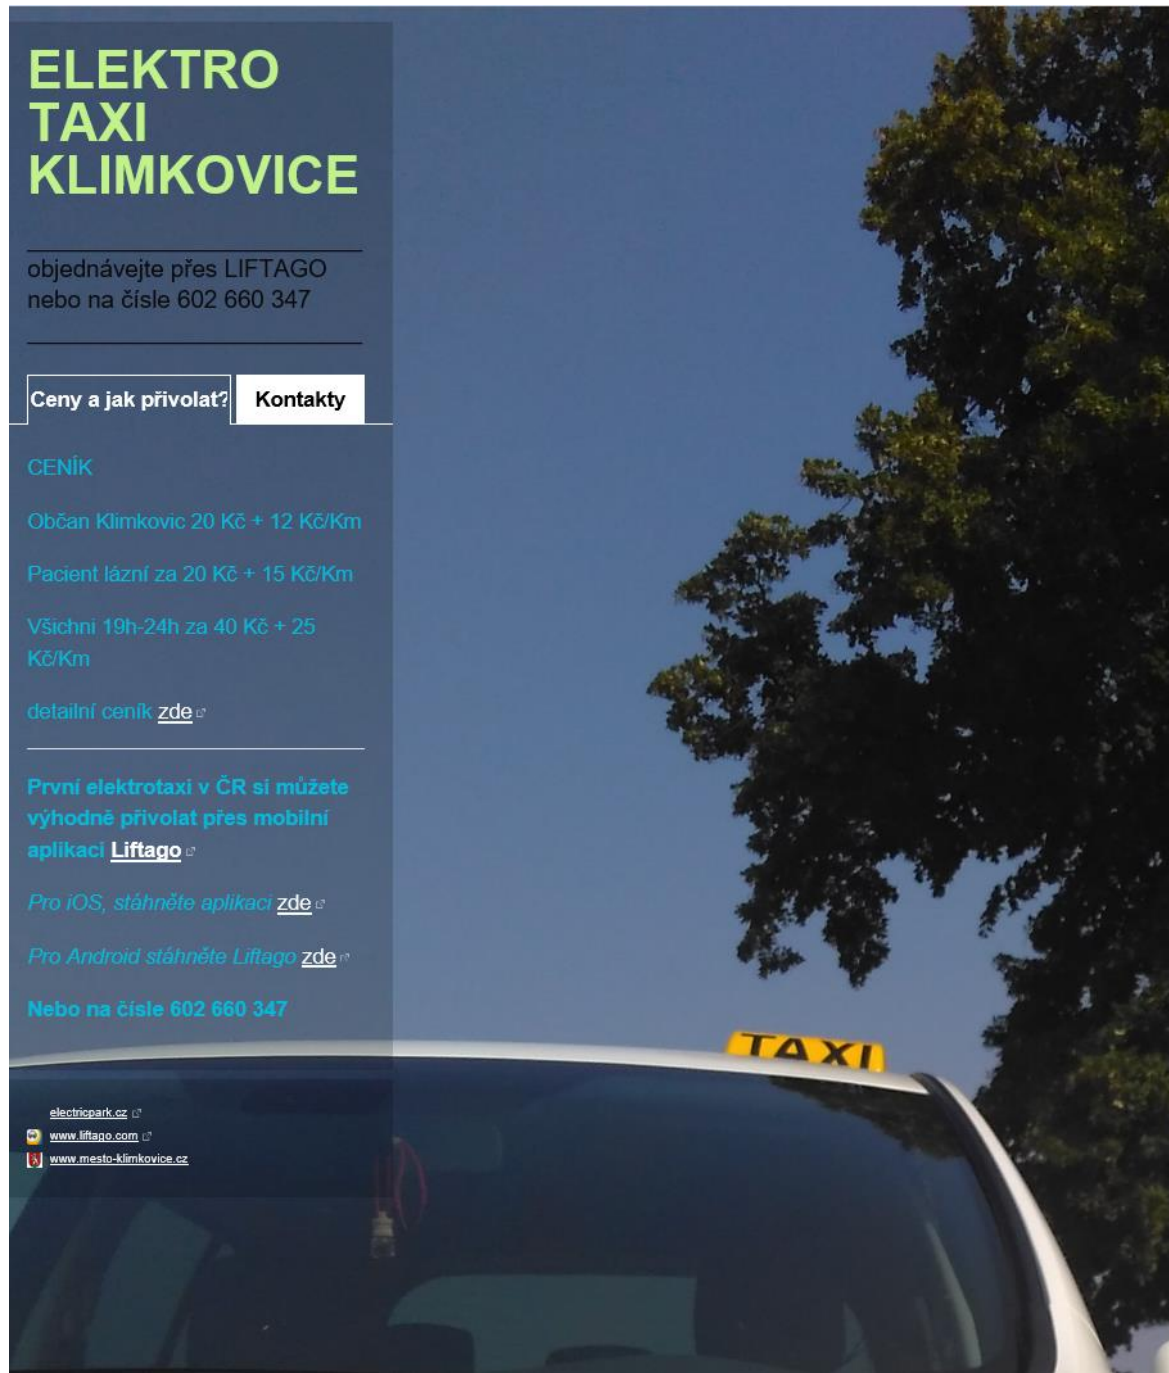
ELEKTRO TAXI KLIMKOVICE

objednávejte přes LIFTAGO nebo na čísle 602 660 347

Ceny a jak přivolat? Kontakty

CENÍK

Občan Klimkovic 20 Kč + 12 Kč/Km

Pacient lázní za 20 Kč + 15 Kč/Km

Všichni 19h-24h za 40 Kč + 25 Kč/Km

detailní ceník zde

První elektrotaxi v ČR si můžete výhodně přivolat přes mobilní aplikaci Liftago

Pro iOS, stáhněte aplikaci zde

Pro Android stáhněte Liftago zde

Nebo na čísle 602 660 347

electricpark.cz
www.liftago.com
www.mesto-klimkovice.cz

TAXI